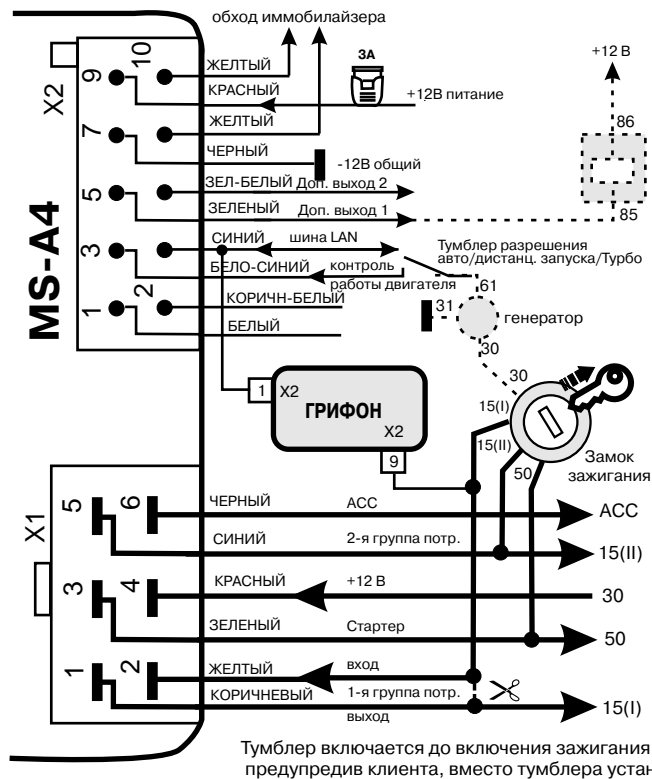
обход иммобилайзера

3А

+12 В

X2

10
9
7
5
3
2
1

ЖЕЛТЫЙ
КРАСНЫЙ
+12В питание
ЖЕЛТЫЙ
ЧЕРНЫЙ
-12В общий
86
ЗЕЛ-БЕЛЫЙ Доп. выход 2
ЗЕЛЕНЫЙ Доп. выход 1
85

MS-A4

СИНИЙ
шина LAN
Тумблер разрешения авто/дистанц. запуска/Турбо
БЕЛО-СИНИЙ
контроль работы двигателя
61
КОРИЧН-БЕЛЫЙ
31
генератор
БЕЛЫЙ
30

1 X2
ГРИФОН
X2
9
30
15(I)
15(II)
50
Замок зажигания

X1

5
6
ЧЕРНЫЙ
АСС
АСС
СИНИЙ
2-я группа потр.
15(II)
3
4
КРАСНЫЙ
+12 В
30
ЗЕЛЕНЫЙ
Стартер
50
1
2
ЖЕЛТЫЙ
вход
КОРИЧНЕВЫЙ
1-я группа потр.
выход
15(I)

Тумблер включается до включения зажигания предупредив клиента, вместо тумблера устан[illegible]